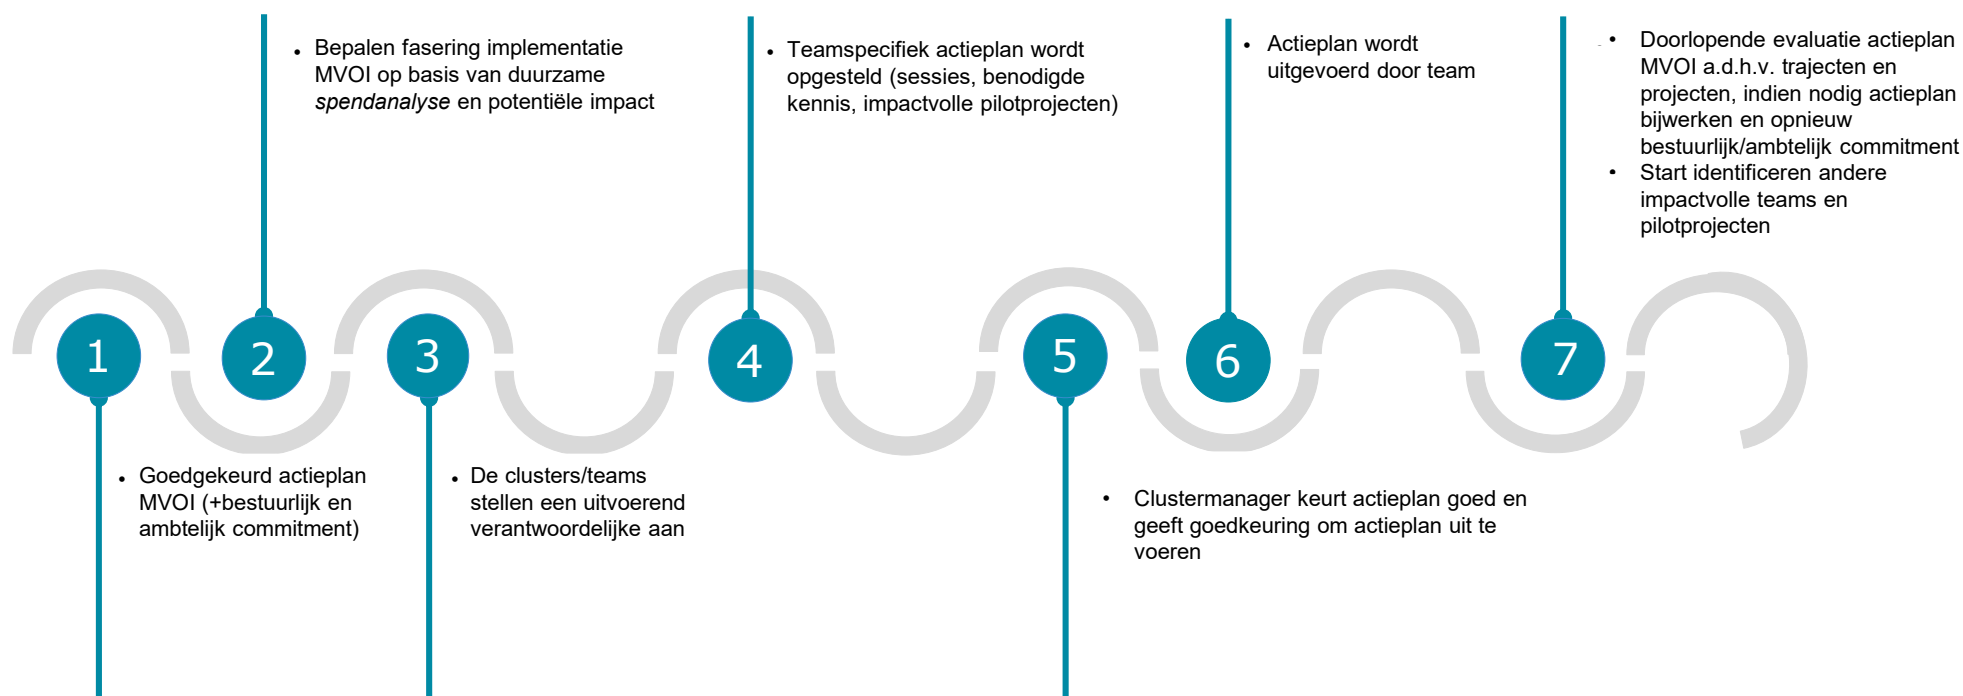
1

- Goedgekeurd actieplan MVOI (+bestuurlijk en ambtelijk commitment)

2

- Bepalen fasering implementatie MVOI op basis van duurzame *spendanalyse* en potentiële impact

3

- De clusters/teams stellen een uitvoerend verantwoordelijke aan

4

- Teamspecifiek actieplan wordt opgesteld (sessies, benodigde kennis, impactvolle pilotprojecten)

5

- Clustermanager keurt actieplan goed en geeft goedkeuring om actieplan uit te voeren

6

- Actieplan wordt uitgevoerd door team

7

- Doorlopende evaluatie actieplan MVOI a.d.h.v. trajecten en projecten, indien nodig actieplan bijwerken en opnieuw bestuurlijk/ambtelijk commitment
- Start identificeren andere impactvolle teams en pilotprojecten